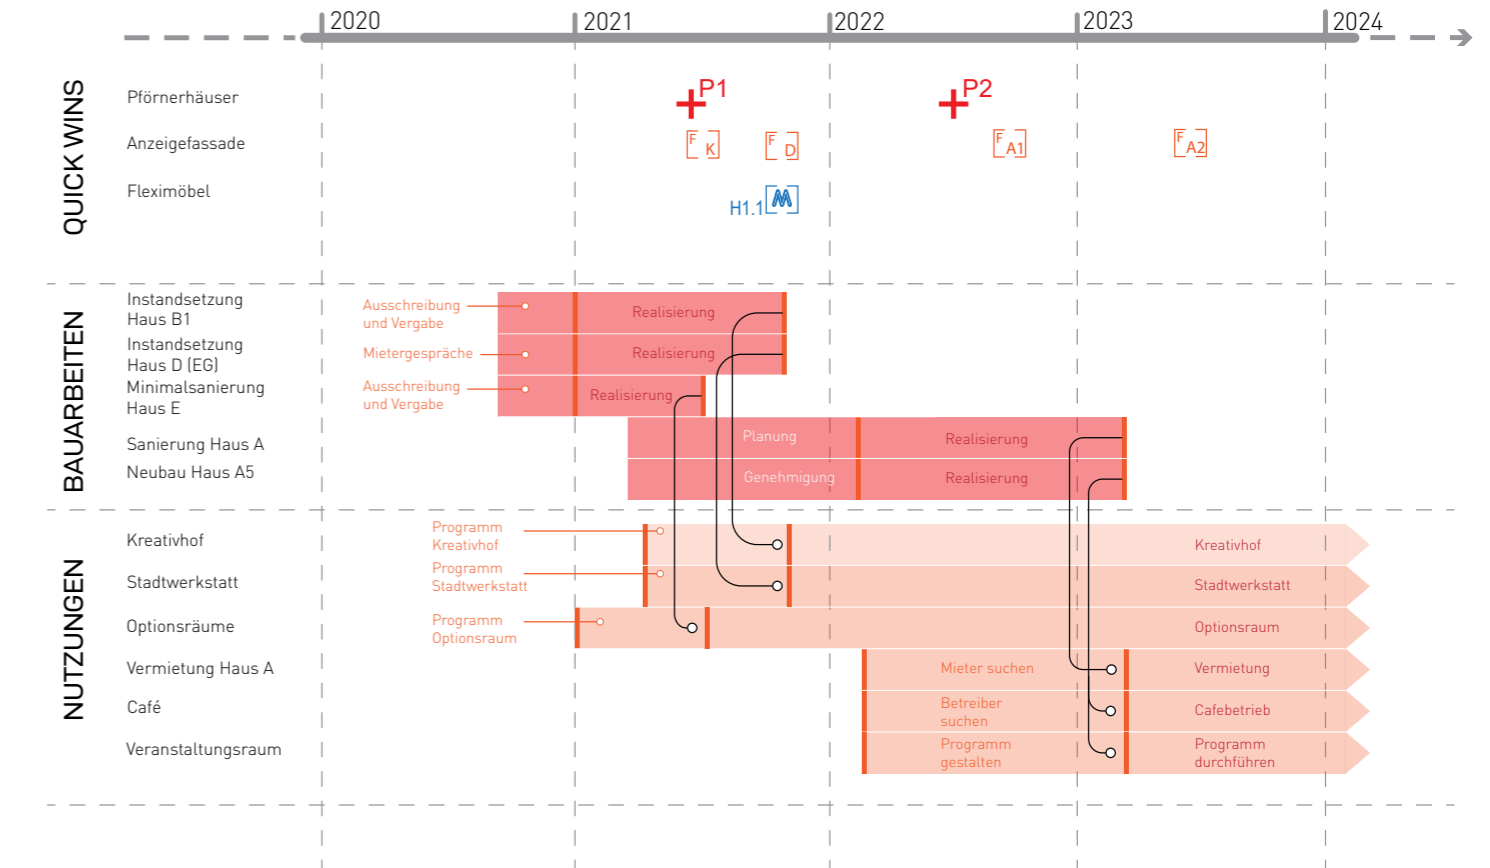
2020 2021 2022 2023 2024

QUICK WINS

Pförnerhäuser
P1
P2

Anzeigefassade
F K
F D
F A1
F A2

Fleximöbel
H1.1 M

BAUARBEITEN

Instandsetzung Haus B1
Ausschreibung und Vergabe
Realisierung

Instandsetzung Haus D (EG)
Mietergespräche
Realisierung

Minimalsanierung Haus E
Ausschreibung und Vergabe
Realisierung

Sanierung Haus A
Planung
Realisierung

Neubau Haus A5
Genehmigung
Realisierung

NUTZUNGEN

Kreativhof
Programm Kreativhof
Kreativhof

Stadtwerkstatt
Programm Stadtwerkstatt
Stadtwerkstatt

Optionsräume
Programm Optionsraum
Optionsraum

Vermietung Haus A
Mieter suchen
Vermietung

Café
Betreiber suchen
Cafebetrieb

Veranstaltungsraum
Programm gestalten
Programm durchführen